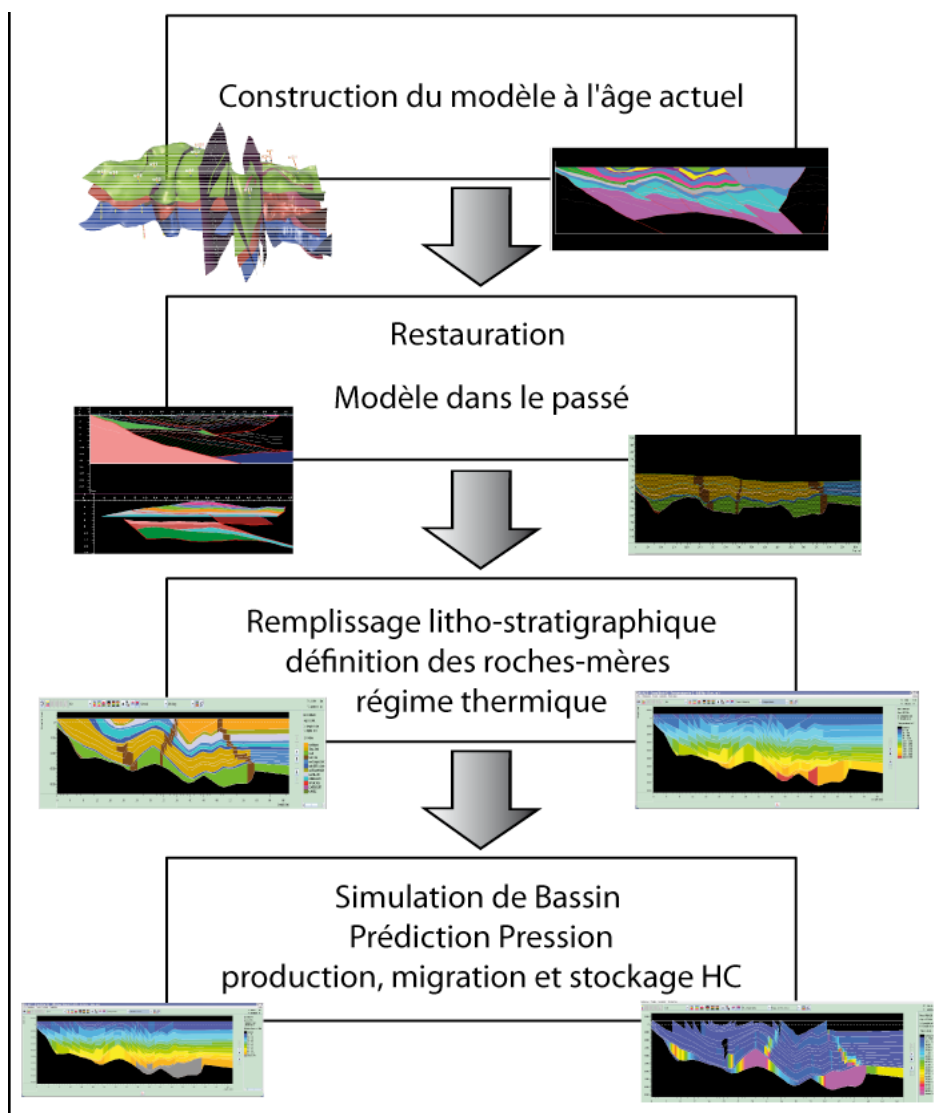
Construction du modèle à l'âge actuel

Restauration

Modèle dans le passé

Remplissage litho-stratigraphique
définition des roches-mères
régime thermique

Simulation de Bassin
Prédiction Pression
production, migration et stockage HC